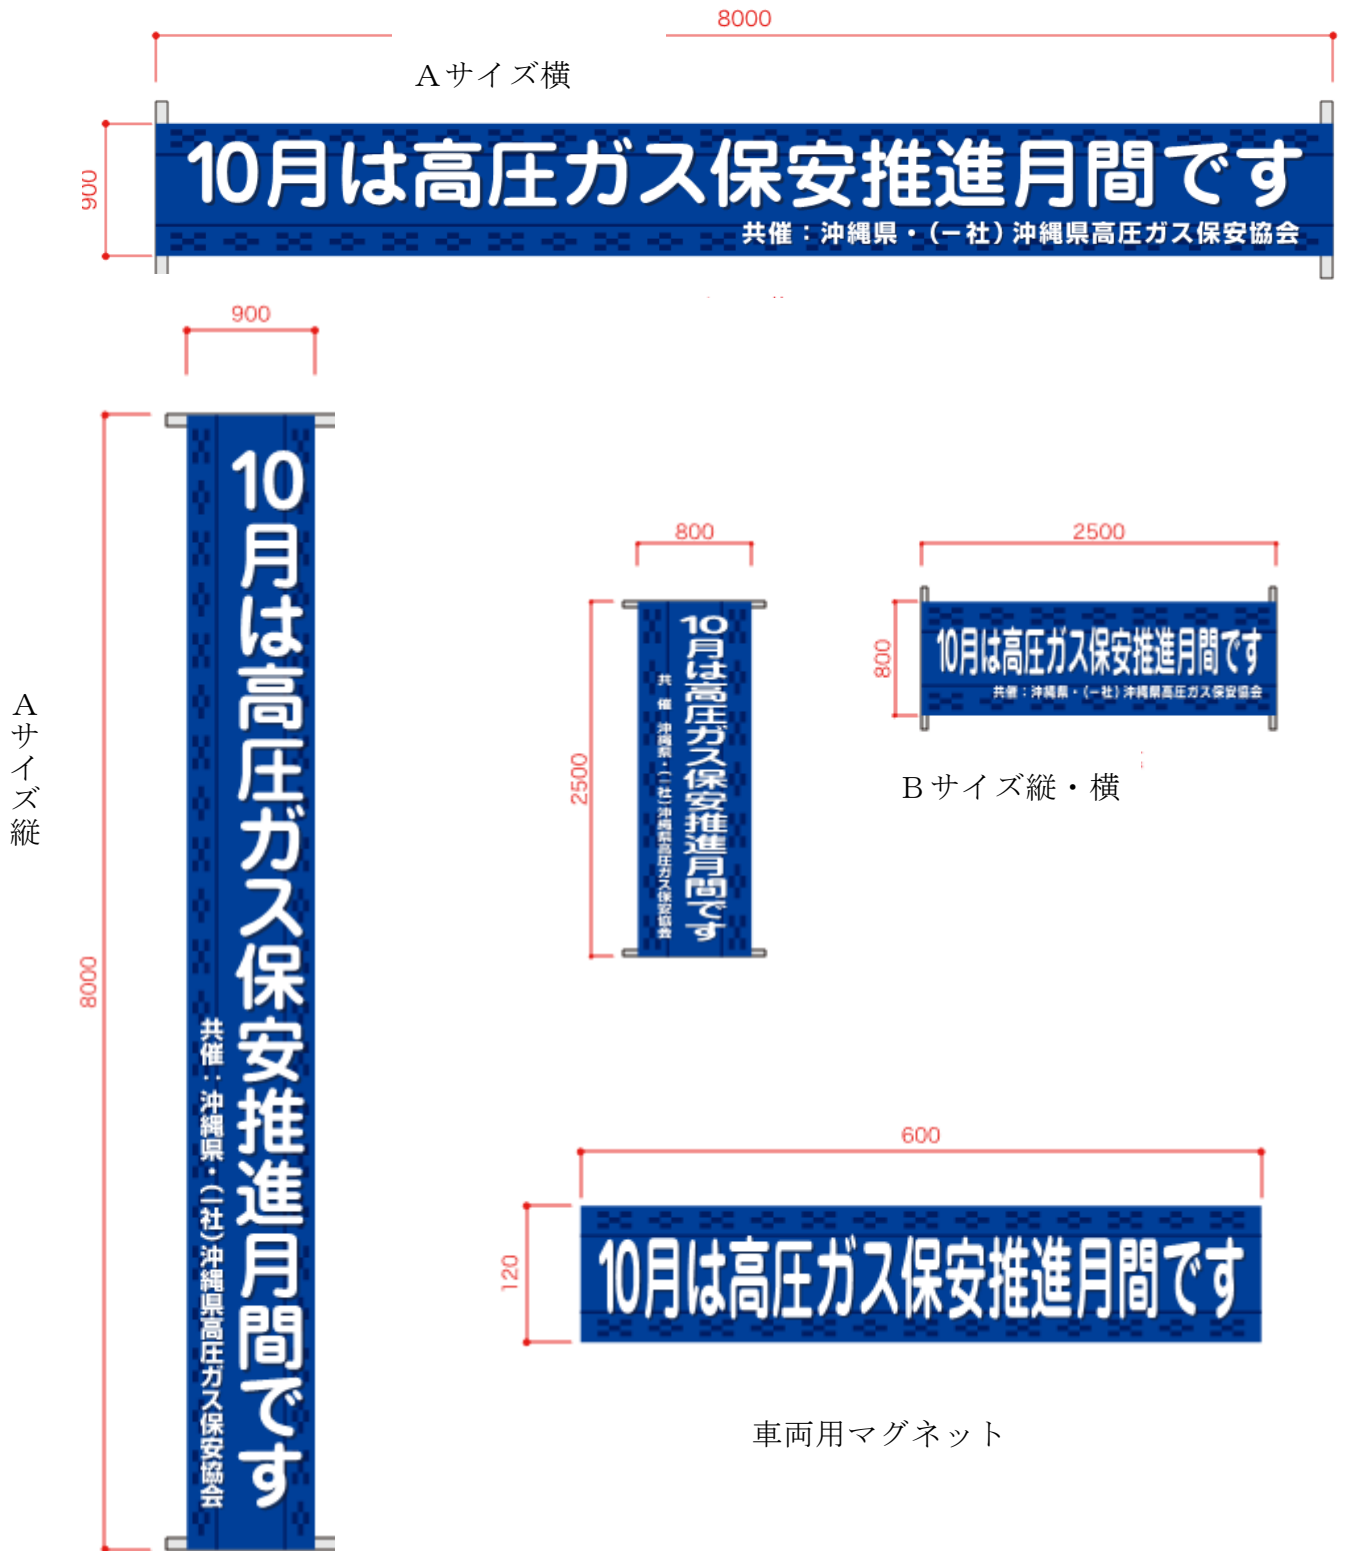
8000

Aサイズ横

900

10月は高圧ガス保安推進月間です

共催：沖縄県・(一社) 沖縄県高圧ガス保安協会

900

Aサイズ縦

8000

10月は高圧ガス保安推進月間です

共催：沖縄県・(一社) 沖縄県高圧ガス保安協会

800

2500

10月は高圧ガス保安推進月間です

共催 沖縄県・(一社) 沖縄県高圧ガス保安協会

2500

800

10月は高圧ガス保安推進月間です

共催：沖縄県・(一社) 沖縄県高圧ガス保安協会

Bサイズ縦・横

600

120

10月は高圧ガス保安推進月間です

車両用マグネット